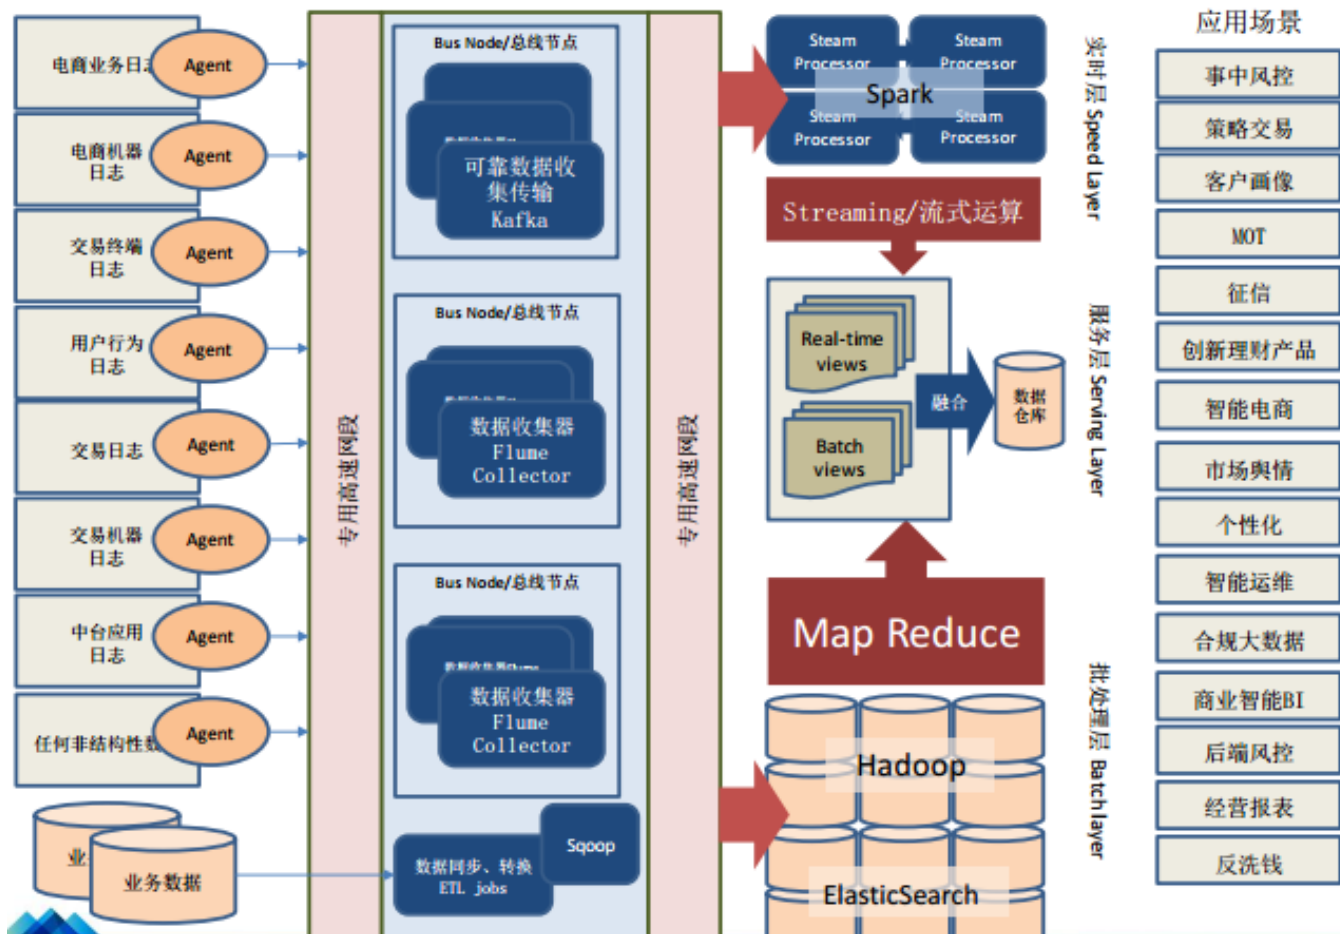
电商业务日志 Agent

电商机器日志 Agent

交易终端日志 Agent

用户行为日志 Agent

交易日志 Agent

交易机器日志 Agent

中台应用日志 Agent

任何非结构性数据 Agent

业务数据

专用高速网段

Bus Node/总线节点

可靠数据收集传输 Kafka

Bus Node/总线节点

数据收集器 Flume Collector

Bus Node/总线节点

数据收集器 Flume Collector

数据同步、转换 ETL jobs

Sqoop

专用高速网段

Steam Processor

Steam Processor

Spark

Steam Processor

Steam Processor

Streaming/流式运算

Real-time views

Batch views

融合

数据仓库

Map Reduce

Hadoop

ElasticSearch

实时层 Speed Layer

服务层 Serving Layer

批处理层 Batch layer

应用场景

事中风控

策略交易

客户画像

MOT

征信

创新理财产品

智能电商

市场舆情

个性化

智能运维

合规大数据

商业智能BI

后端风控

经营报表

反洗钱